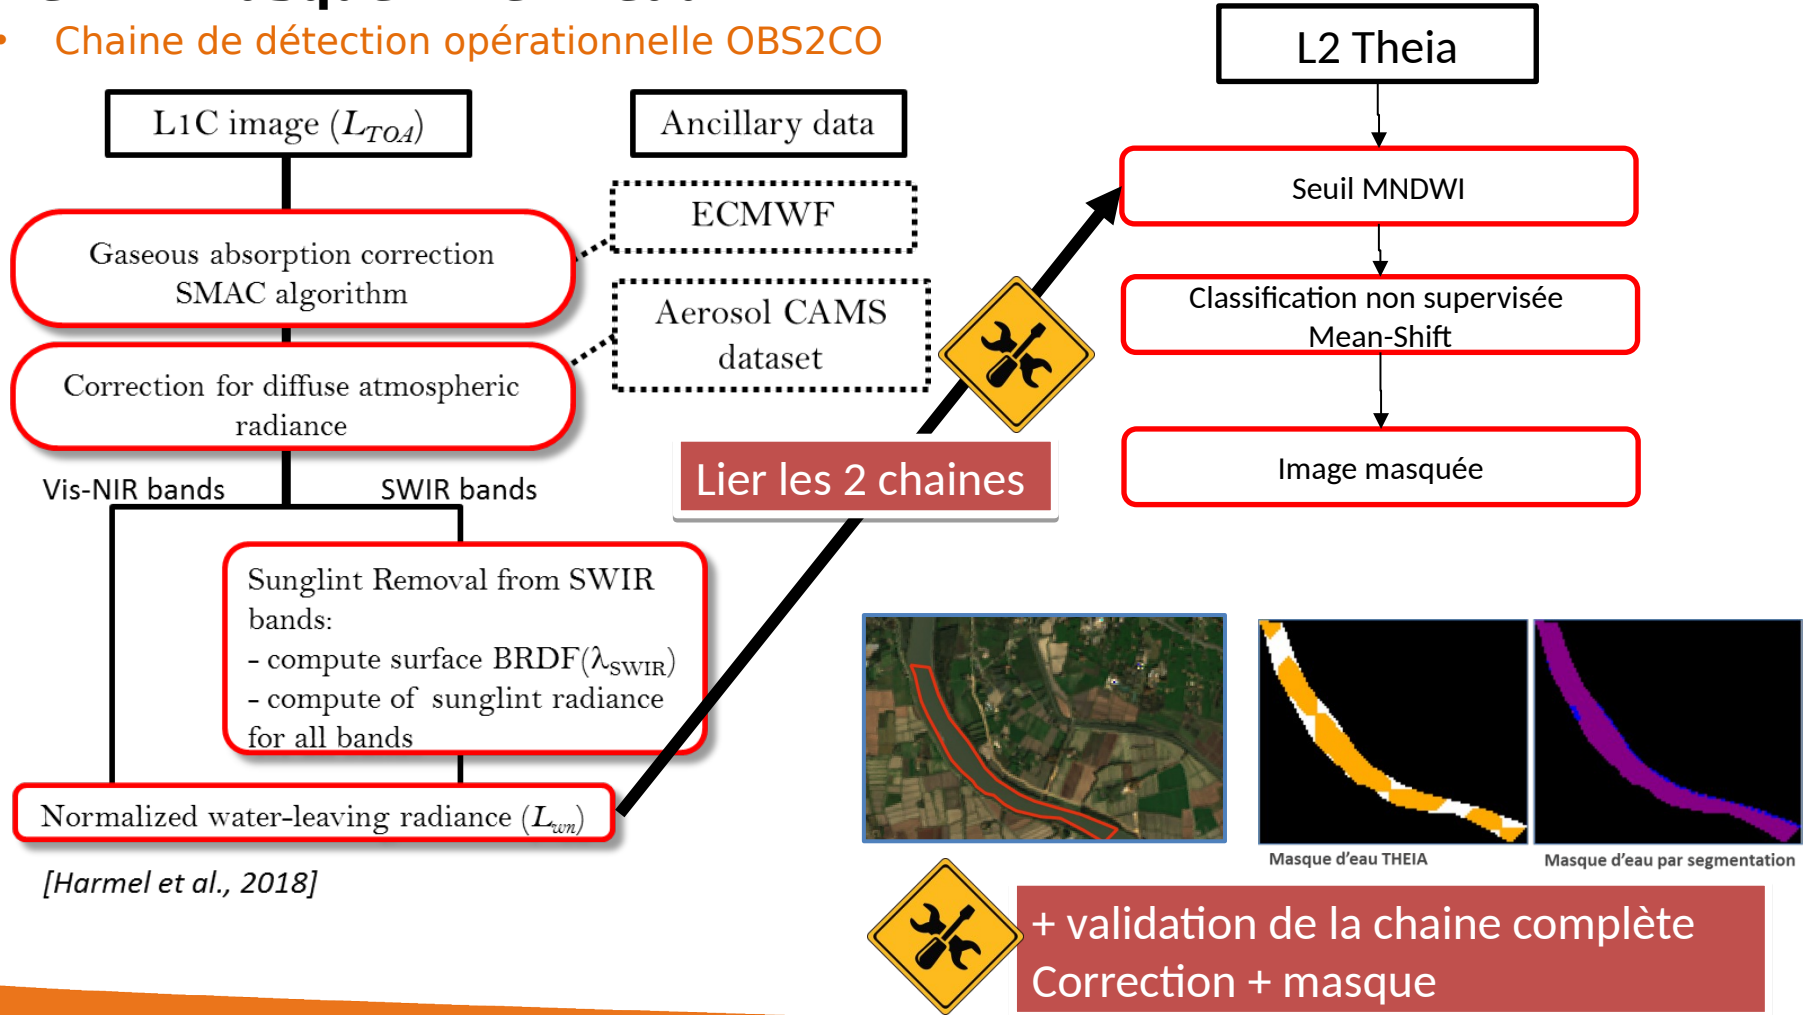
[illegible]

• Chaine de détection opérationnelle OBS2CO

L1C image ($L_{TOA}$)

Ancillary data

ECMWF

Gaseous absorption correction SMAC algorithm

Aerosol CAMS dataset

Correction for diffuse atmospheric radiance

Vis-NIR bands

SWIR bands

Sunglint Removal from SWIR bands:
- compute surface BRDF($\lambda_{SWIR}$)
- compute of sunglint radiance for all bands

Normalized water-leaving radiance ($L_{wn}$)

[Harmel et al., 2018]

L2 Theia

Seuil MNDWI

Classification non supervisée Mean-Shift

Image masquée

Lier les 2 chaines

Masque d'eau THEIA

Masque d'eau par segmentation

+ validation de la chaine complète
Correction + masque